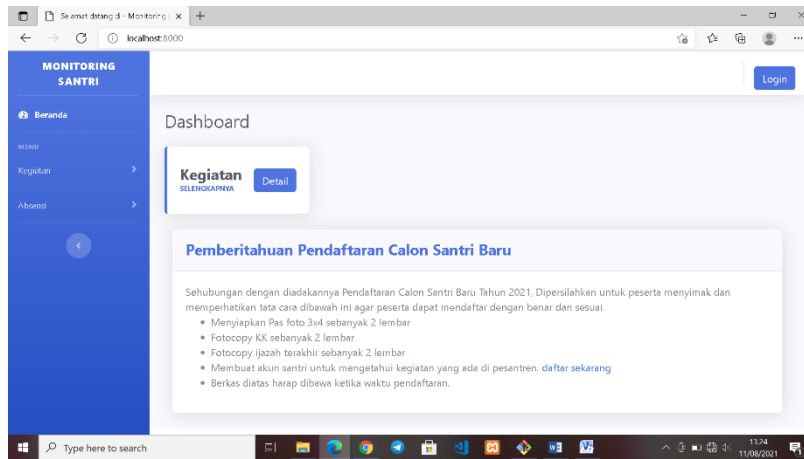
Selamat datang di - Monitoring
localhost:8000

MONITORING SANTRI

Login

Beranda

MENU

Kegiatan

Absensi

Dashboard

Kegiatan
SELENGKAPNYA
Detail

Pemberitahuan Pendaftaran Calon Santri Baru

Sehubungan dengan diadakannya Pendaftaran Calon Santri Baru Tahun 2021. Dipersilahkan untuk peserta menyimak dan memperhatikan tata cara dibawah ini agar peserta dapat mendaftar dengan benar dan sesuai.

- Menyiapkan Pas foto 3x4 sebanyak 2 lembar
- Fotocopy KK sebanyak 2 lembar
- Fotocopy ijazah terakhir sebanyak 2 lembar
- Membuat akun santri untuk mengetahui kegiatan yang ada di pesantren. daftar sekarang
- Berkas diatas harap dibawa ketika waktu pendaftaran.

Type here to search

13:24
11/08/2021